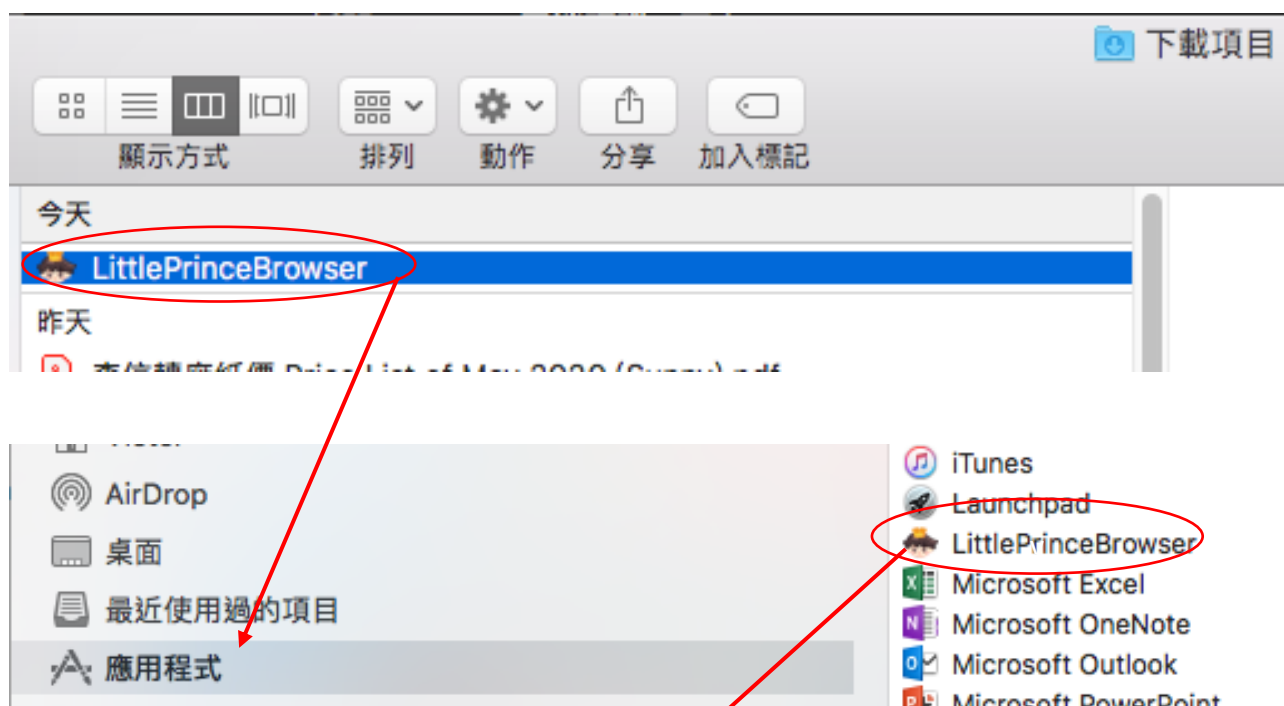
下載項目

顯示方式 排列 動作 分享 加入標記

今天

LittlePrinceBrowser

昨天

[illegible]

AirDrop

桌面

最近使用過的項目

應用程式

iTunes

Launchpad

LittlePrinceBrowser

Microsoft Excel

Microsoft OneNote

Microsoft Outlook

Microsoft PowerPoint